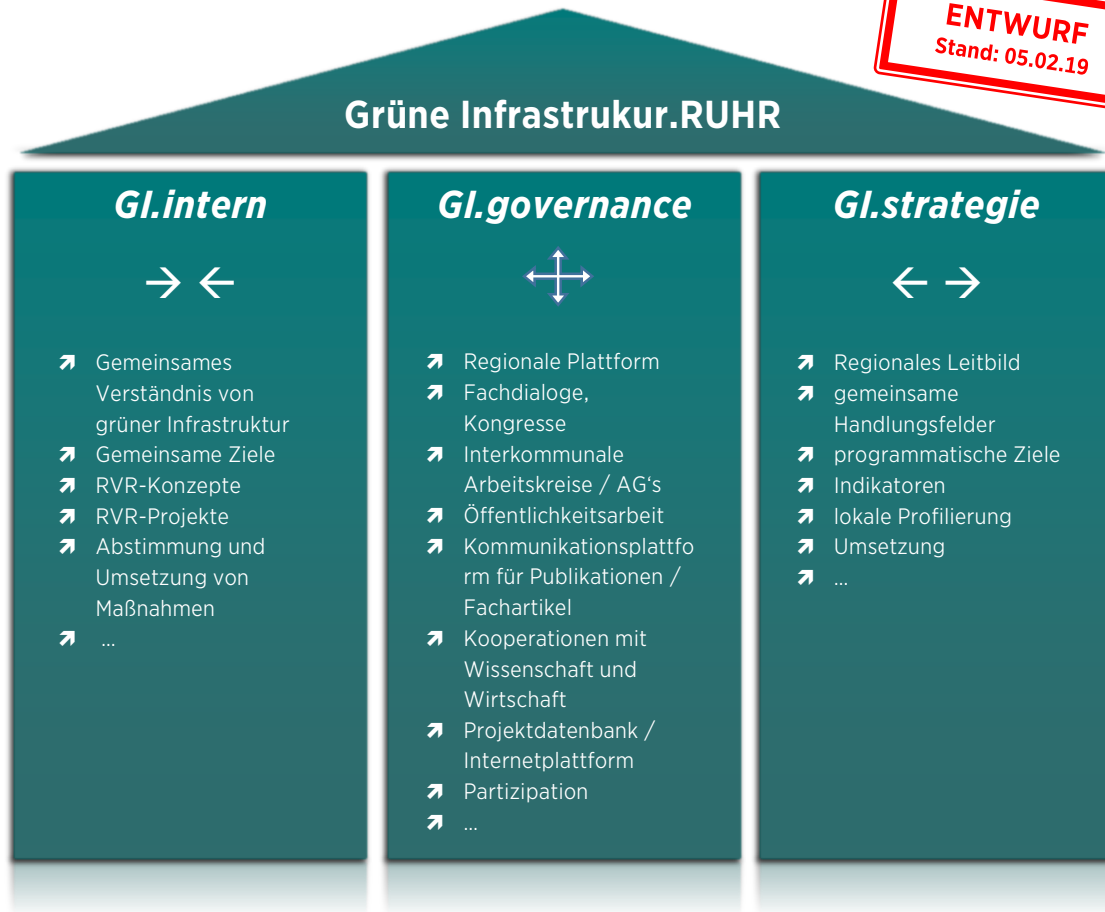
ENTWURF
Stand: 05.02.19

Grüne Infrastrukur.RUHR

GI.intern

→ ←

- Gemeinsames Verständnis von grüner Infrastruktur
- Gemeinsame Ziele
- RVR-Konzepte
- RVR-Projekte
- Abstimmung und Umsetzung von Maßnahmen
- ...

GI.governance

- Regionale Plattform
- Fachdialoge, Kongresse
- Interkommunale Arbeitskreise / AG's
- Öffentlichkeitsarbeit
- Kommunikationsplattform für Publikationen / Fachartikel
- Kooperationen mit Wissenschaft und Wirtschaft
- Projektdatenbank / Internetplattform
- Partizipation
- ...

GI.strategie

← →

- Regionales Leitbild
- gemeinsame Handlungsfelder
- programmatische Ziele
- Indikatoren
- lokale Profilierung
- Umsetzung
- ...